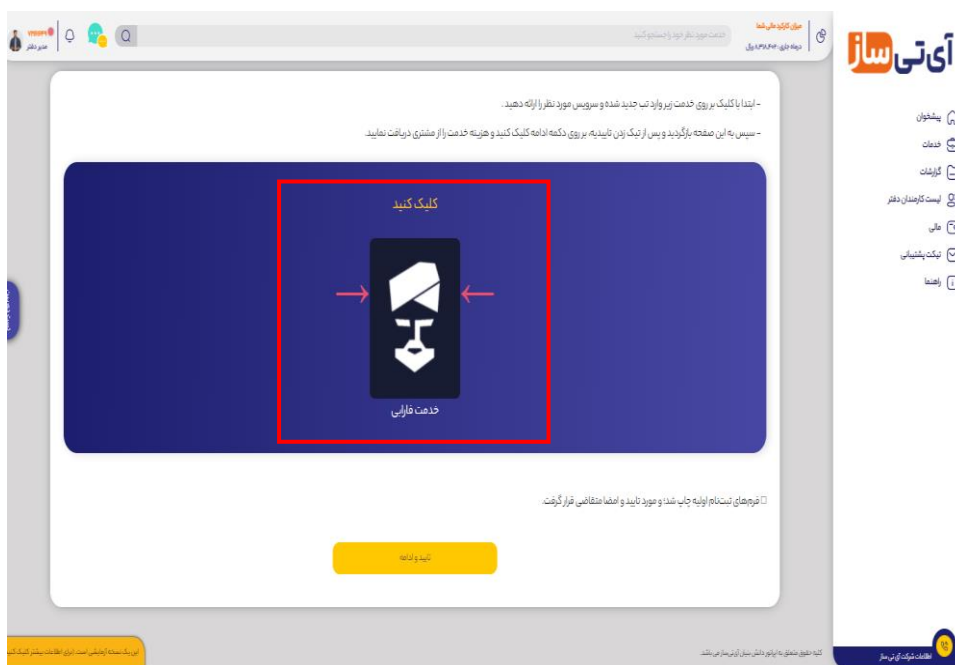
آی‌تی‌ساز

میزان کارکرد مالی شما
درصد جاری: ۱,۳۶۲,۶۴۰ ریال

خدمت مورد نظر خود را جستجو کنید

مدیر دفتر

پیشخوان
خدمات
گزارشات
لیست کارمندان دفتر
مالی
تیکت پشتیبانی
راهنما

- ابتدا با کلیک بر روی خدمت زیر وارد تب جدید شده و سرویس مورد نظر را ارائه دهید.

- سپس به این صفحه بازگردید و پس از تیک زدن تاییدیه بر روی دکمه ادامه کلیک کنید و هزینه خدمت را از مشتری دریافت نمایید.

کلیک کنید

خدمت فارابی

☐ فرم‌های ثبت‌نام اولیه چاپ شد؛ و مورد تایید و امضا متقاضی قرار گرفت.

تایید و ادامه

اطلاعات شرکت آی‌تی‌ساز

کلیه حقوق متعلق به اپلیکیشن دانش بنیان آی‌تی‌ساز می‌باشد.

این یک نسخه آزمایشی است. برای اطلاعات بیشتر کلیک کنید